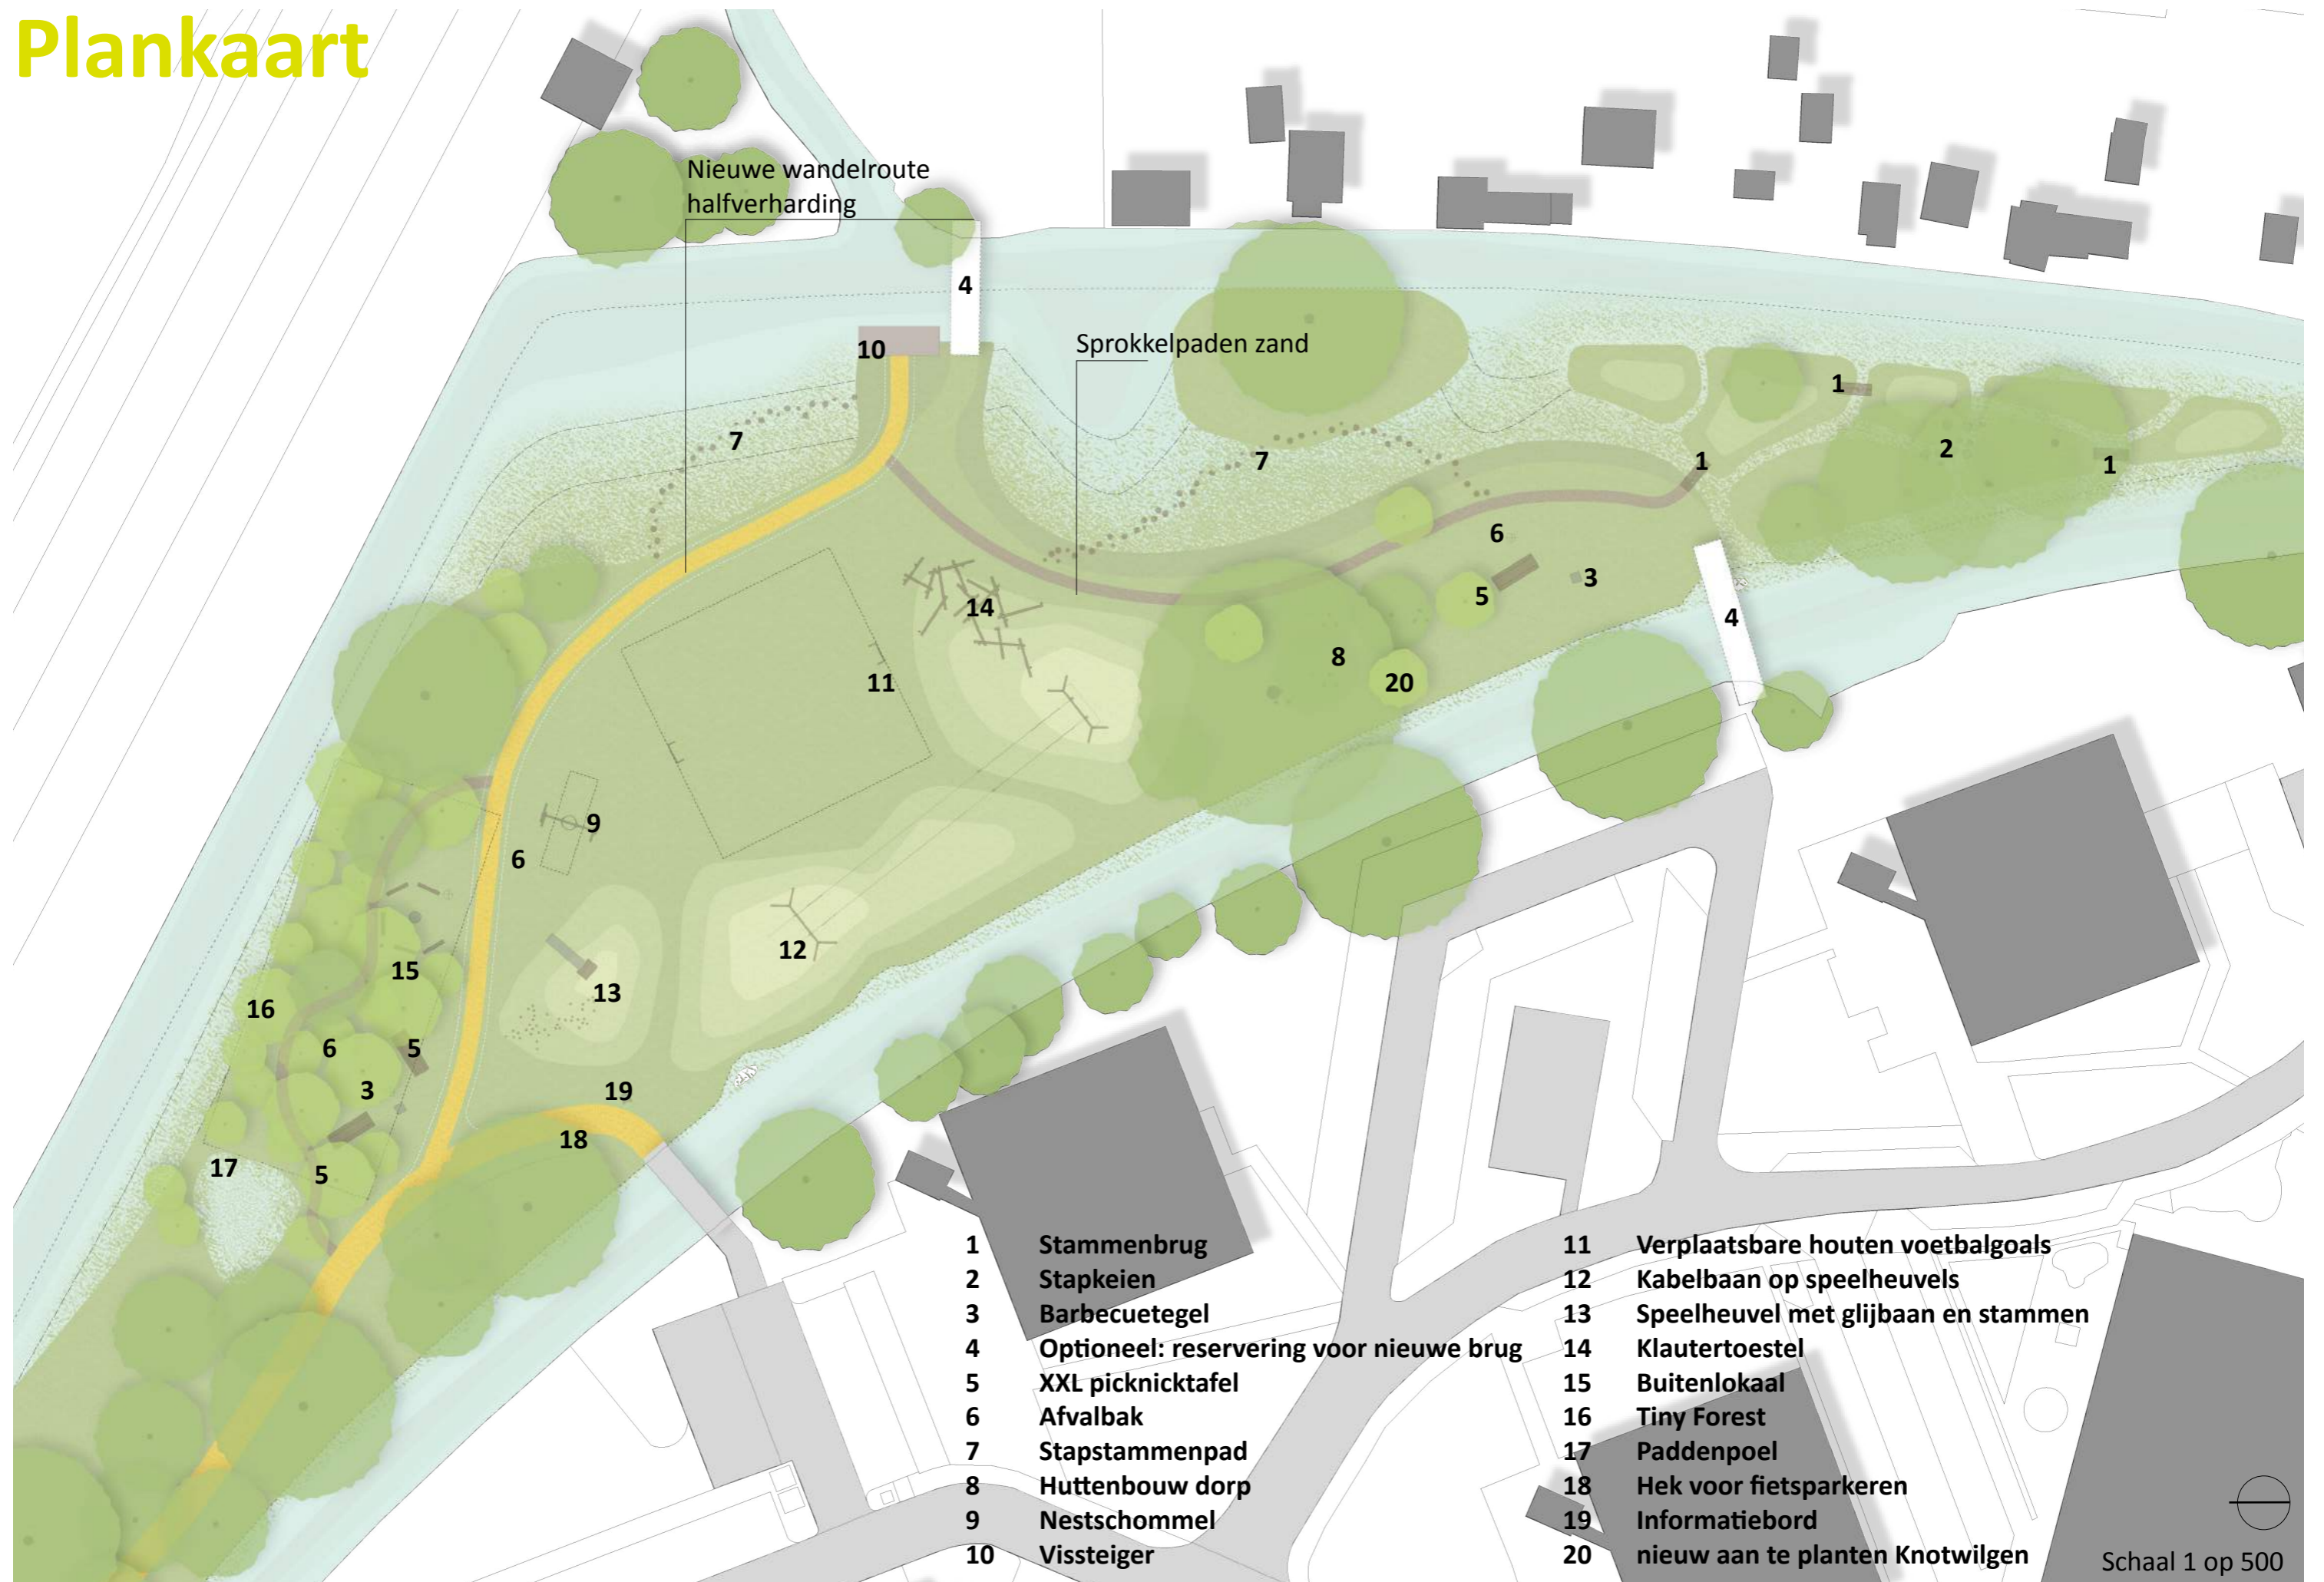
Plankaart

Nieuwe wandelroute halfverharding

Sprokkelpaden zand

4
10
7
7
1
1
2
1
6
3
5
4
14
11
8
20
9
6
12
13
15
16
6
5
3
19
18
17
5

| | | | |
|---|---|---|---|
| 1 | Stammenbrug | 11 | Verplaatsbare houten voetbalgoals |
| 2 | Stapkeien | 12 | Kabelbaan op speelheuvels |
| 3 | Barbecuetegel | 13 | Speelheuvel met glijbaan en stammen |
| 4 | Optioneel: reservering voor nieuwe brug | 14 | Klautertoestel |
| 5 | XXL picknicktafel | 15 | Buitenlokaal |
| 6 | Afvalbak | 16 | Tiny Forest |
| 7 | Stapstammenpad | 17 | Paddenpoel |
| 8 | Huttenbouw dorp | 18 | Hek voor fietsparkeren |
| 9 | Nestschommel | 19 | Informatiebord |
| 10 | Vissteiger | 20 | nieuw aan te planten Knotwilgen |

Schaal 1 op 500